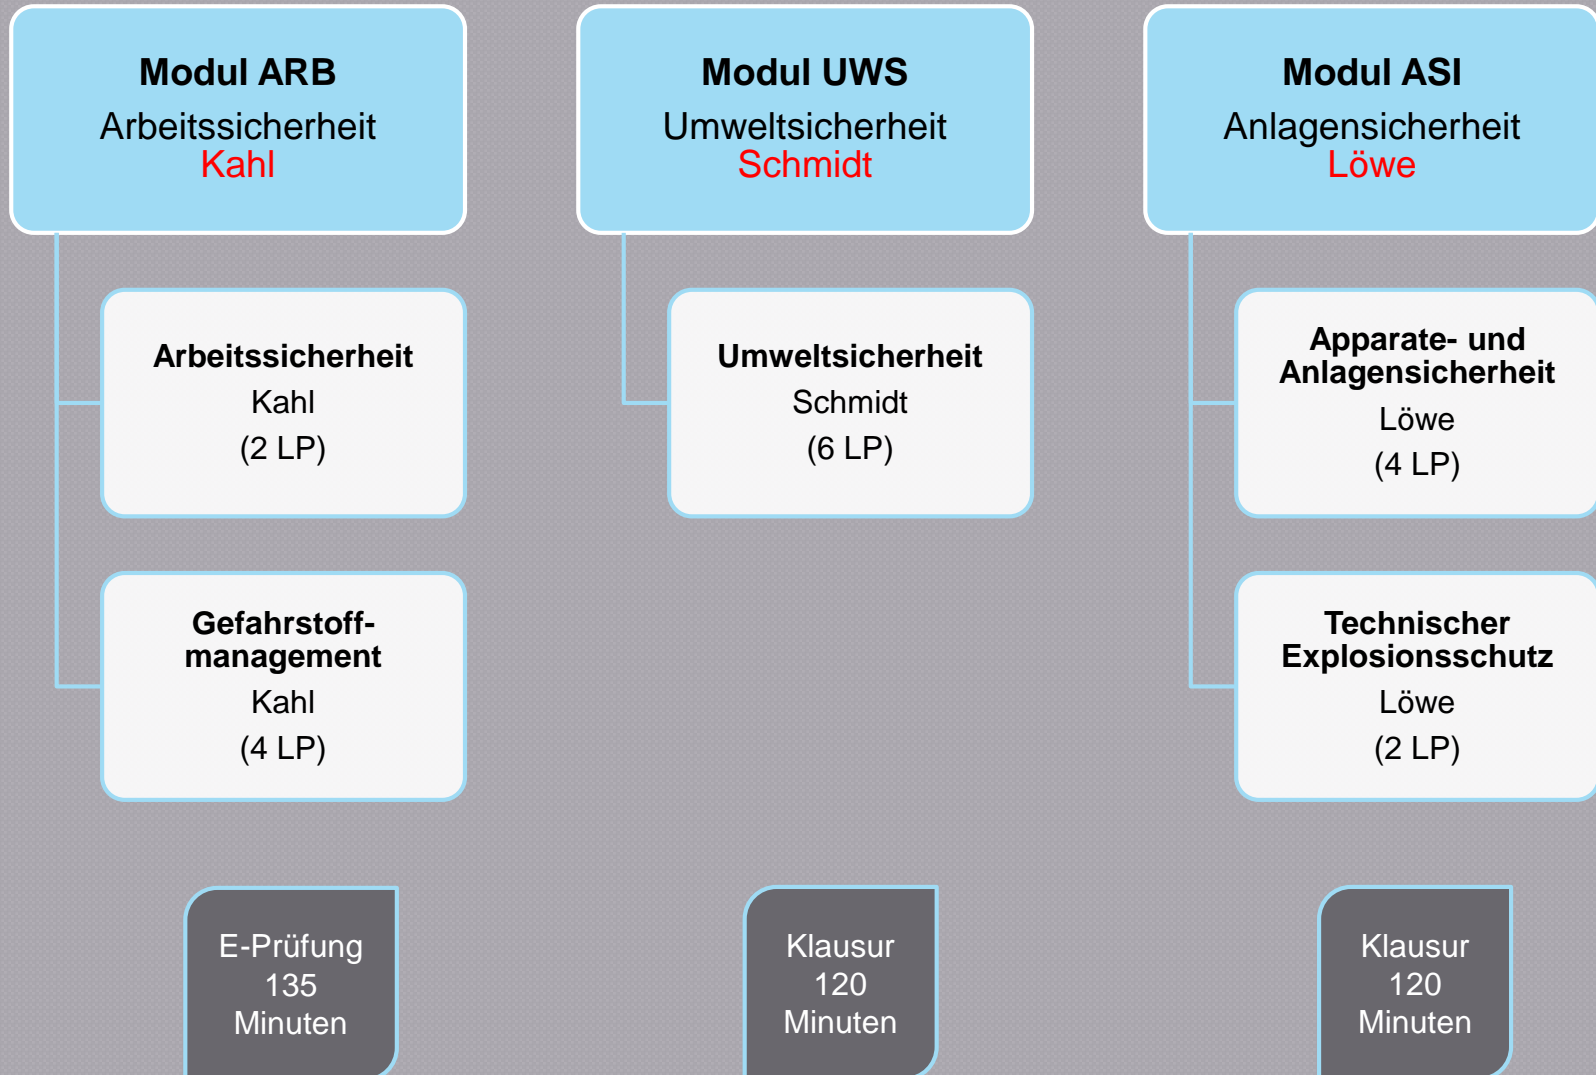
Modul ARB
Arbeitssicherheit
Kahl

Arbeitssicherheit
Kahl
(2 LP)

Gefahrstoffmanagement
Kahl
(4 LP)

E-Prüfung
135
Minuten

Modul UWS
Umweltsicherheit
Schmidt

Umweltsicherheit
Schmidt
(6 LP)

Klausur
120
Minuten

Modul ASI
Anlagensicherheit
Löwe

Apparate- und Anlagensicherheit
Löwe
(4 LP)

Technischer Explosionsschutz
Löwe
(2 LP)

Klausur
120
Minuten